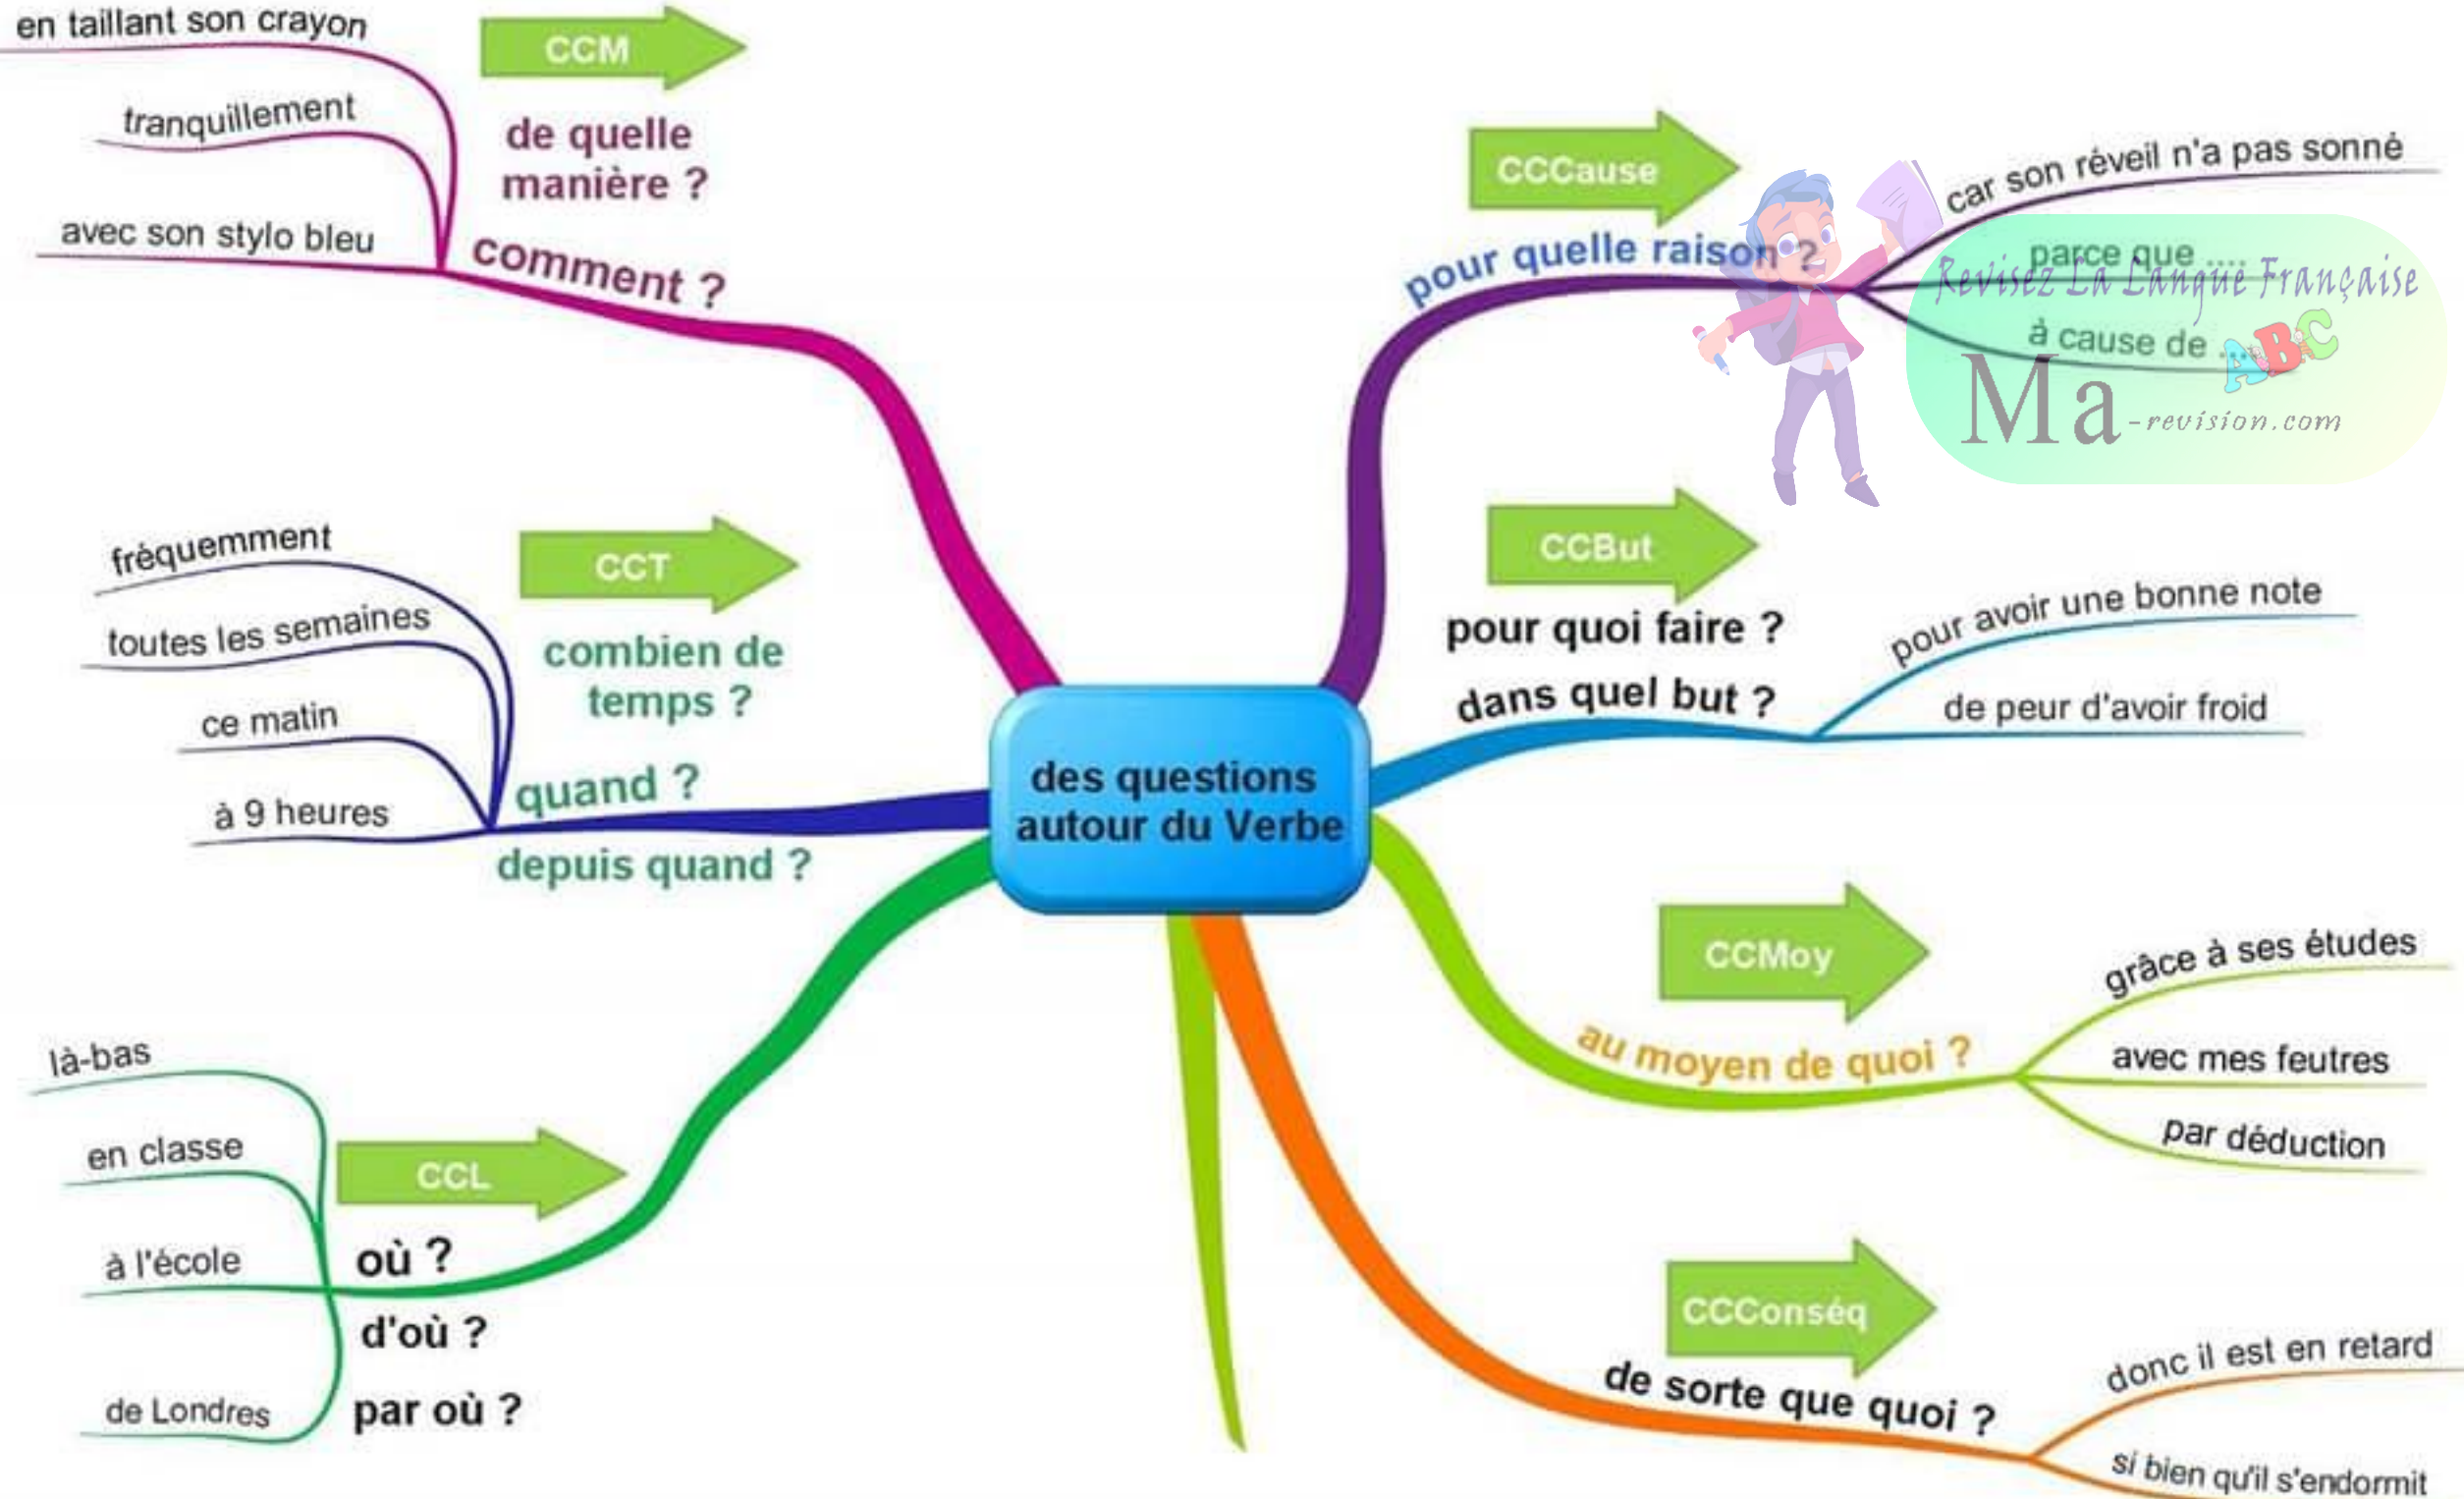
des questions autour du Verbe

CCM
de quelle manière ?
comment ?
en taillant son crayon
tranquillement
avec son stylo bleu

CCT
combien de temps ?
quand ?
depuis quand ?
fréquemment
toutes les semaines
ce matin
à 9 heures

CCL
où ?
d'où ?
par où ?
là-bas
en classe
à l'école
de Londres

CCCause
pour quelle raison ?
car son réveil n'a pas sonné
parce que ....
à cause de ...

Revisez La Langue Française
Ma-revision.com

CCBut
pour quoi faire ?
dans quel but ?
pour avoir une bonne note
de peur d'avoir froid

CCMoy
au moyen de quoi ?
grâce à ses études
avec mes feutres
par déduction

CCConséq
de sorte que quoi ?
donc il est en retard
si bien qu'il s'endormit